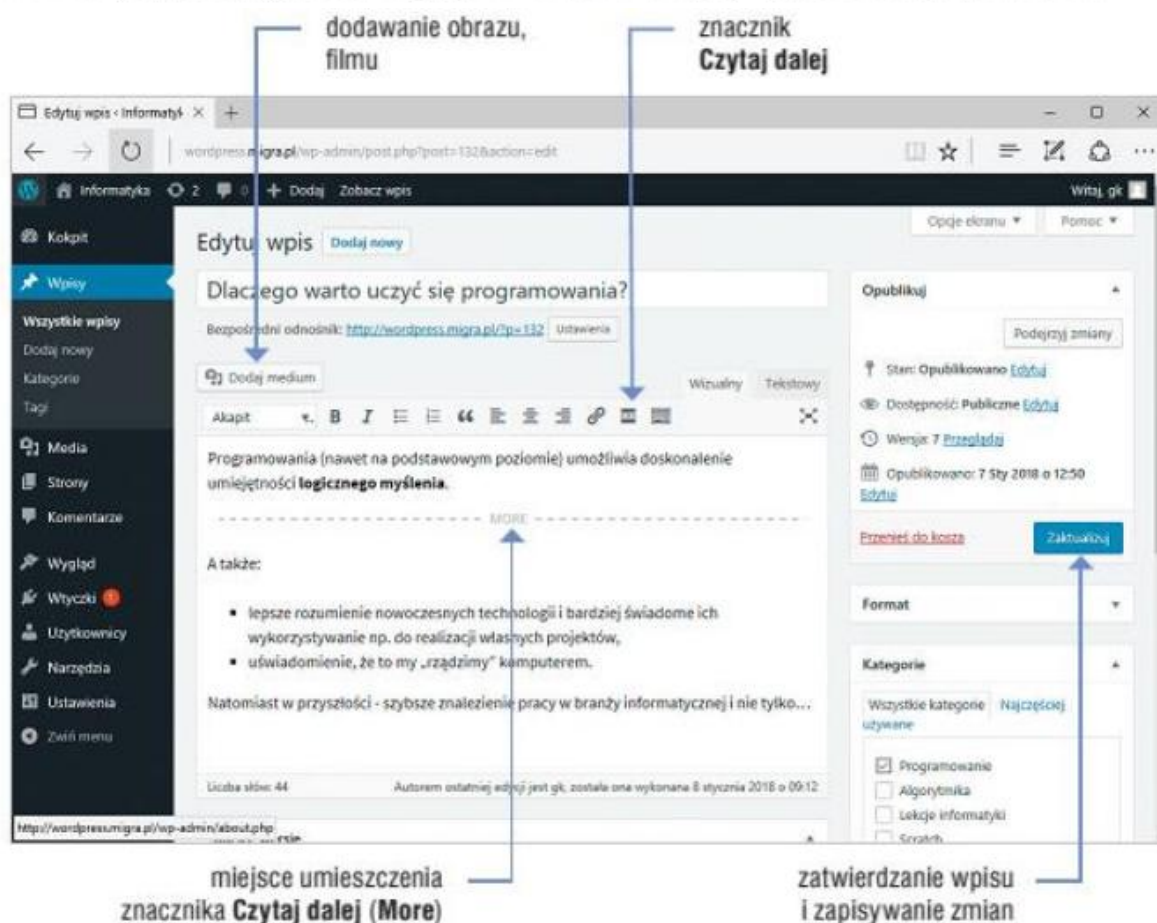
dodawanie obrazu, filmu

znacznik **Czytaj dalej**

Edytuj wpis ‹ Informatyk ×  +

wordpress.migra.pl/wp-admin/post.php?post=132&action=edit

Informatyka  2  0  + Dodaj  Zobacz wpis  Witaj, gk

Kokpit
Wpisy
Wszystkie wpisy
Dodaj nowy
Kategorie
Tagi
Media
Strony
Komentarze
Wygląd
Wtyczki
Użytkownicy
Narzędzia
Ustawienia
Zwiń menu

Opcje ekranu ▾  Pomoc ▾

Edytuj wpis  Dodaj nowy

Dlaczego warto uczyć się programowania?

Bezpośredni odnośnik: http://wordpress.migra.pl/?p=132  Ustawienia

Dodaj medium  Wizualny  Tekstowy

Akapit

Programowania (nawet na podstawowym poziomie) umożliwia doskonalenie umiejętności **logicznego myślenia**.

MORE

A także:

- lepsze rozumienie nowoczesnych technologii i bardziej świadome ich wykorzystywanie np. do realizacji własnych projektów,
- uświadomienie, że to my „rządzimy" komputerem.

Natomiast w przyszłości - szybsze znalezienie pracy w branży informatycznej i nie tylko...

Liczba słów: 44  Autorem ostatniej edycji jest gk, została ona wykonana 8 stycznia 2018 o 09:12

http://wordpress.migra.pl/wp-admin/about.php  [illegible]rsje

Opublikuj
Podejrzyj zmiany
Stan: Opublikowano Edytuj
Dostępność: Publiczne Edytuj
Wersje: 7 Przeglądaj
Opublikowano: 7 Sty 2018 o 12:50 Edytuj
Przenieś do kosza  Zaktualizuj

Format

Kategorie
Wszystkie kategorie  Najczęściej używane
Programowanie
Algorytmika
Lekcje informatyki
Scratch

miejsce umieszczenia znacznika **Czytaj dalej** (**More**)

zatwierdzanie wpisu i zapisywanie zmian